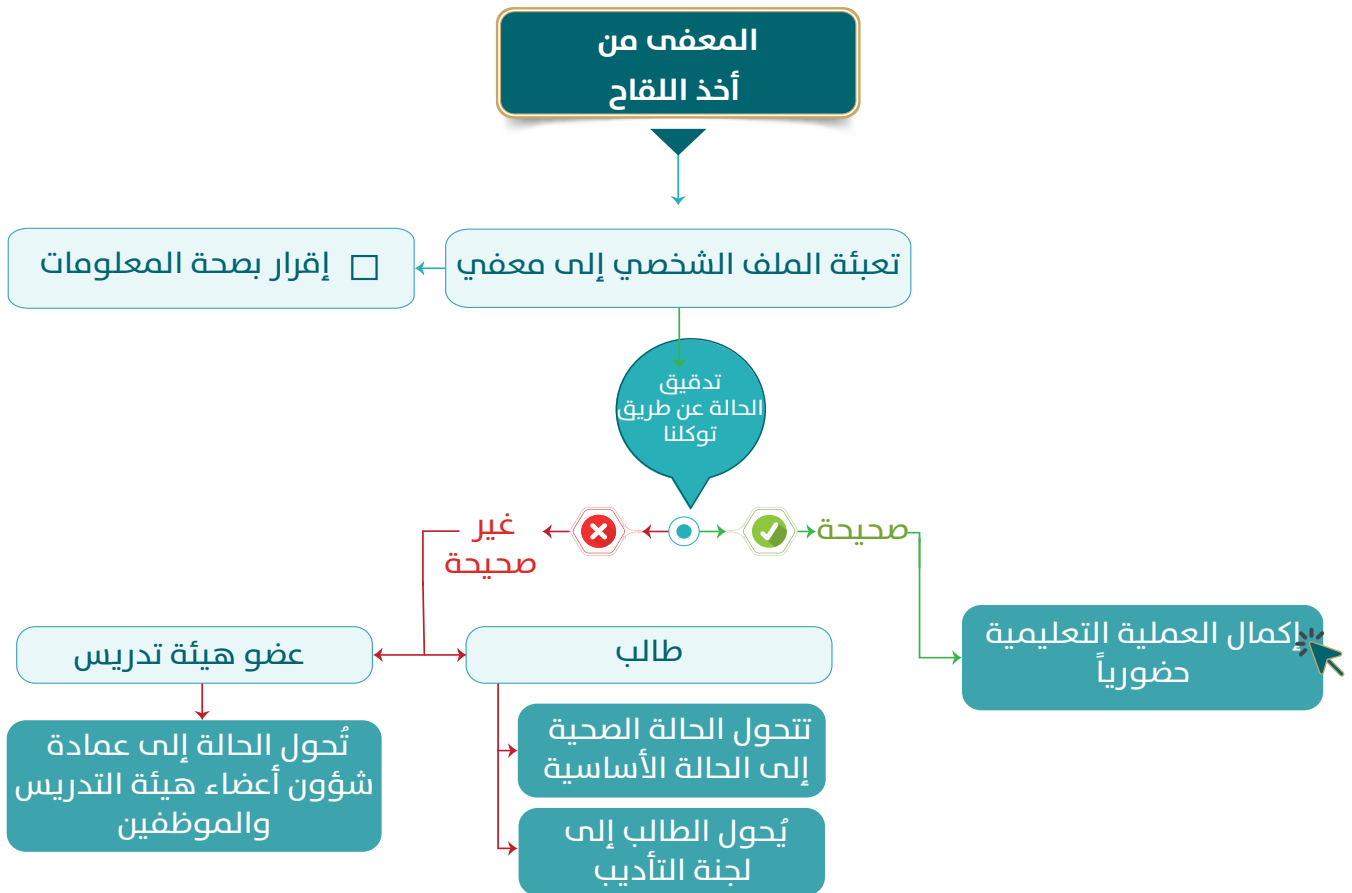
المعفى من
أخذ اللقاح

تعبئة الملف الشخصي إلى معفي

إقرار بصحة المعلومات

تدقيق
الحالة عن طريق
توكلنا

غير
صحيحة

صحيحة

إكمال العملية التعليمية
حضورياً

عضو هيئة تدريس

طالب

تُحول الحالة إلى عمادة
شؤون أعضاء هيئة التدريس
والموظفين

تتحول الحالة الصحية
إلى الحالة الأساسية

يُحول الطالب إلى
لجنة التأديب